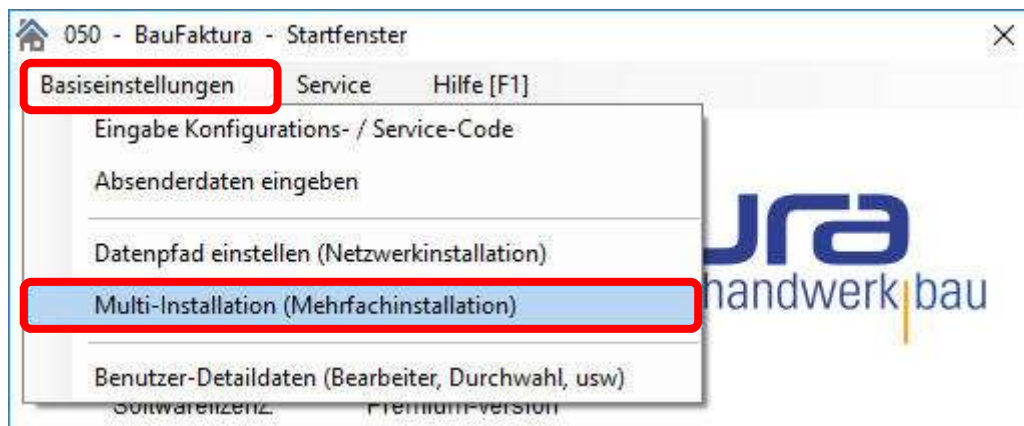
050 - BauFaktura - Startfenster
×

Basiseinstellungen Service Hilfe [F1]

Eingabe Konfigurations- / Service-Code

Absenderdaten eingeben

Datenpfad einstellen (Netzwerkinstallation)

Multi-Installation (Mehrfachinstallation)

Benutzer-Detaildaten (Bearbeiter, Durchwahl, usw)

ura
handwerk bau

Softwarelizenz: Premium-Version